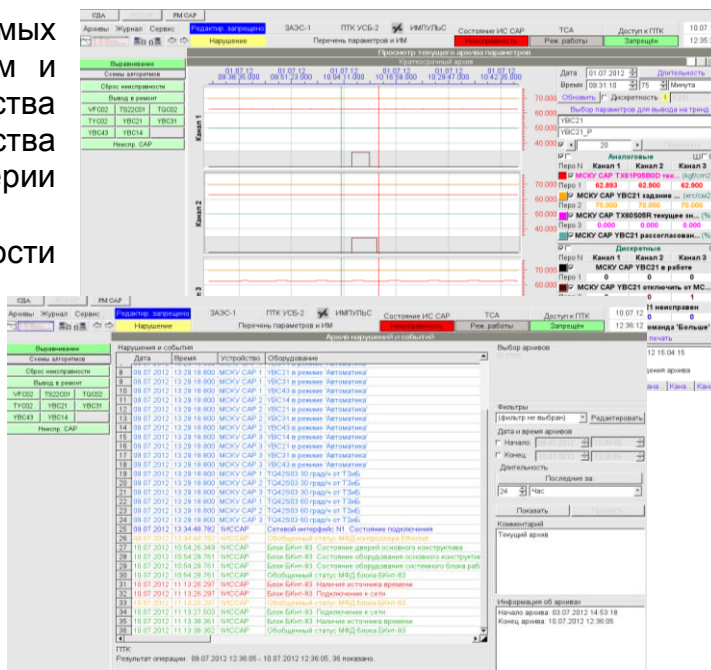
мых
м и
ства
ства
ва
рии

ости

СДА РМ САР
Архивы Журнал Сервис Редактир. запрещено ЗАЭС-1 ПТК УСБ-2 ИМПУЛЬС Состояние ИС САР ТСА Доступ к ПТК 10.07
Нарушение Перечень параметров и ИМ Неисправность Реж. работы Запрещен 12:35
Просмотр текущего архива параметров
Краткосрочный архив
Выравнивание
Схемы алгоритмов
Сброс неисправности
Вывод в ремонт
VFC02 TS22C01 TQC02
TYC02 YBC21 YBC31
YBC43 YBC14
Неиспр. САР
01.07.12 09:36:05.000 01.07.12 09:51:23.000 01.07.12 10:04:11.000 01.07.12 10:16:59.000 01.07.12 10:29:47.000 01.07.12 10:42:35.000
Канал 1
Канал 2
Канал 3
Дата 01.07.2012 Длительность
Время 09:31:10 75 Минута
Обновить Дискретность 1
Выбор параметров для вывода на тренд
YBC21
YBC21_P
20
Аналоговые
Перо N Канал 1 Канал 2 Канал 3
МСКУ САР ТХ61Р05В0D тек...
Перо 1 62.893 62.900 62.900
МСКУ САР YBC21 задание ...
Перо 2 70.000 70.000 70.000
МСКУ САР ТХ60S05R текущее зн...
Перо 3 0.000 0.000 0.000
МСКУ САР YBC21 рассогласован...
Дискретные
Перо N Канал 1 Канал 2 Канал 3
МСКУ САР YBC21 в работе
Перо 1 0 0 0
МСКУ САР YBC21 отключить от МС...
70.000 60.000 50.000 40.000

СДА РМ САР
Архивы Журнал Сервис Редактир. запрещено ЗАЭС-1 ПТК УСБ-2 ИМПУЛЬС Состояние ИС САР ТСА Доступ к ПТК 10.07.12
Нарушение Перечень параметров и ИМ Неисправность Реж. работы Запрещен 12:36:12
Архив нарушений и событий
Выравнивание
Схемы алгоритмов
Сброс неисправности
Вывод в ремонт
VFC02 TS22C01 TQC02
TYC02 YBC21 YBC31
YBC43 YBC14
Неиспр. САР
Нарушения и события
| | Дата | Время | Устройство | Оборудование |
|---|---|---|---|---|
| 8 | 09.07.2012 | 13:29:18.600 | МСКУ САР 1 | YBC21 в режиме 'Автоматика' |
| 9 | 09.07.2012 | 13:29:18.600 | МСКУ САР 1 | YBC31 в режиме 'Автоматика' |
| 10 | 09.07.2012 | 13:29:18.600 | МСКУ САР 1 | YBC43 в режиме 'Автоматика' |
| 11 | 09.07.2012 | 13:29:18.600 | МСКУ САР 1 | YBC14 в режиме 'Автоматика' |
| 12 | 09.07.2012 | 13:29:18.600 | МСКУ САР 2 | YBC21 в режиме 'Автоматика' |
| 13 | 09.07.2012 | 13:29:18.600 | МСКУ САР 2 | YBC31 в режиме 'Автоматика' |
| 14 | 09.07.2012 | 13:29:18.600 | МСКУ САР 2 | YBC43 в режиме 'Автоматика' |
| 15 | 09.07.2012 | 13:29:18.600 | МСКУ САР 2 | YBC14 в режиме 'Автоматика' |
| 16 | 09.07.2012 | 13:29:18.600 | МСКУ САР 3 | YBC21 в режиме 'Автоматика' |
| 17 | 09.07.2012 | 13:29:18.600 | МСКУ САР 3 | YBC31 в режиме 'Автоматика' |
| 18 | 09.07.2012 | 13:29:18.600 | МСКУ САР 3 | YBC43 в режиме 'Автоматика' |
| 19 | 09.07.2012 | 13:29:18.600 | МСКУ САР 3 | YBC14 в режиме 'Автоматика' |
| 20 | 09.07.2012 | 13:29:18.600 | МСКУ САР 1 | TQ42S03 30 град/ч от Т3иБ |
| 21 | 09.07.2012 | 13:29:18.600 | МСКУ САР 1 | TQ42S03 60 град/ч от Т3иБ |
| 22 | 09.07.2012 | 13:29:18.600 | МСКУ САР 2 | TQ42S03 30 град/ч от Т3иБ |
| 23 | 09.07.2012 | 13:29:18.600 | МСКУ САР 2 | TQ42S03 60 град/ч от Т3иБ |
| 24 | 09.07.2012 | 13:29:18.600 | МСКУ САР 3 | TQ42S03 30 град/ч от Т3иБ |
| 25 | 09.07.2012 | 13:29:18.600 | МСКУ САР 3 | TQ42S03 60 град/ч от Т3иБ |
| 26 | 09.07.2012 | 13:34:48.782 | ЧИССАР | Сетевой интерфейс N1. Состояние подключения |
| 27 | 09.07.2012 | 13:34:48.782 | ЧИССАР | Обобщенный статус МФД контроллера Ethernet |
| 28 | 10.07.2012 | 10:54:26.349 | ЧИССАР | Блок БКит-83. Состояние дверей основного конструктива |
| 29 | 10.07.2012 | 10:54:26.761 | ЧИССАР | Блок БКит-83. Состояние оборудования основного конструктив |
| 30 | 10.07.2012 | 10:54:26.761 | ЧИССАР | Блок БКит-83. Состояние оборудования системного блока раб |
| 31 | 10.07.2012 | 10:54:26.761 | ЧИССАР | Обобщенный статус МФД блока БКит-83 |
| 32 | 10.07.2012 | 11:13:26.297 | ЧИССАР | Блок БКит-83. Наличие источника времени |
| 33 | 10.07.2012 | 11:13:26.297 | ЧИССАР | Блок БКит-83. Подключение к сети |
| 34 | 10.07.2012 | 11:13:26.297 | ЧИССАР | Обобщенный статус МФД блока БКит-83 |
| 35 | 10.07.2012 | 11:13:27.503 | ЧИССАР | Блок БКит-83. Подключение к сети |
| 36 | 10.07.2012 | 11:13:38.361 | ЧИССАР | Блок БКит-83. Наличие источника времени |
| 37 | 10.07.2012 | 11:13:38.362 | ЧИССАР | Обобщенный статус МФД блока БКит-83 |
ПТК
Результат операции: 09.07.2012 12:36:05 - 10.07.2012 12:36:05, 36 показано.
Выбор архивов
Фильтры
(фильтр не выбран) Редактировать
Дата и время архивов
Начало
Конец
Длительность
Последние за
24 Час
Показать
Комментарий
Текущий архив
Информация об архивах
Начало архива: 09.07.2012 14:53:18
Конец архива: 10.07.2012 12:36:05
?1 неисправен
оманда "Больше"
печать
12 15:04:15
дения архива
Кана. Кана. Кана